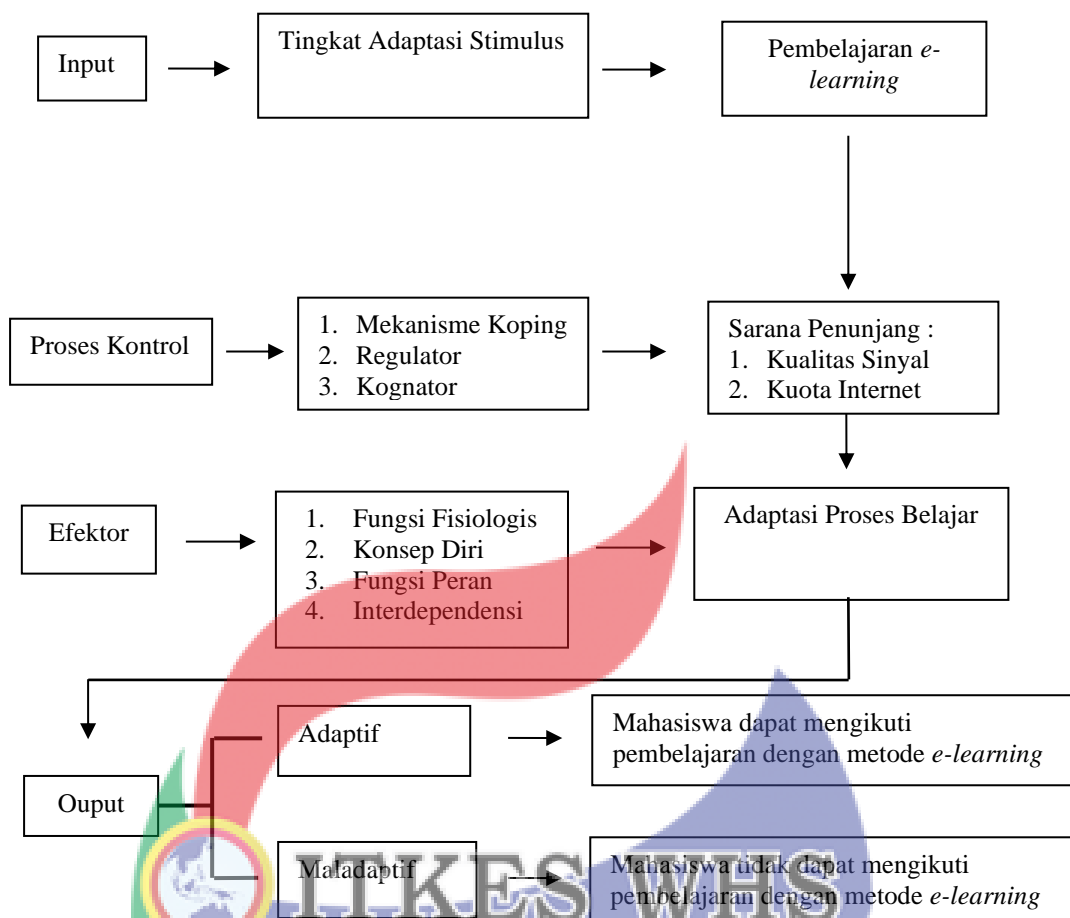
Input

Tingkat Adaptasi Stimulus

Pembelajaran *e-learning*

Proses Kontrol

1. Mekanisme Koping
2. Regulator
3. Kognator

Sarana Penunjang :
1. Kualitas Sinyal
2. Kuota Internet

Efektor

1. Fungsi Fisiologis
2. Konsep Diri
3. Fungsi Peran
4. Interdependensi

Adaptasi Proses Belajar

Ouput

Adaptif

Mahasiswa dapat mengikuti pembelajaran dengan metode *e-learning*

Maladaptif

Mahasiswa tidak dapat mengikuti pembelajaran dengan metode *e-learning*

ITKES WHS